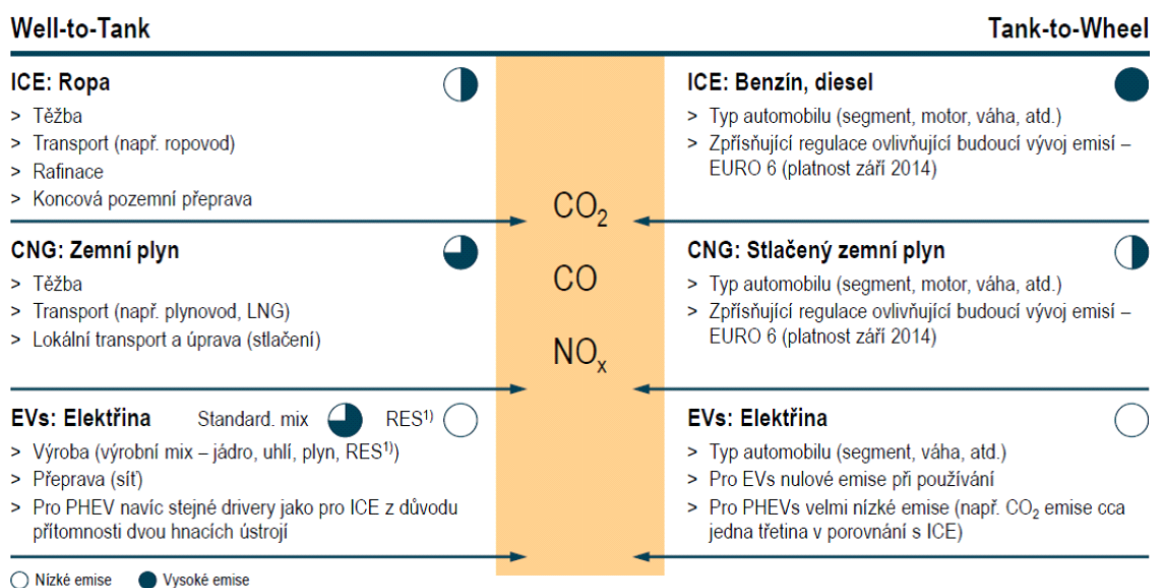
Well-to-Tank

Tank-to-Wheel

ICE: Ropa
> Těžba
> Transport (např. ropovod)
> Rafinace
> Koncová pozemní přeprava

CNG: Zemní plyn
> Těžba
> Transport (např. plynovod, LNG)
> Lokální transport a úprava (stlačení)

EVs: Elektřina Standard. mix RES$^{1)}$
> Výroba (výrobní mix – jádro, uhlí, plyn, RES$^{1)}$)
> Přeprava (síť)
> Pro PHEV navíc stejné drivery jako pro ICE z důvodu přítomnosti dvou hnacích ústrojí

$CO_2$
CO
$NO_x$

ICE: Benzín, diesel
> Typ automobilu (segment, motor, váha, atd.)
> Zpřísňující regulace ovlivňující budoucí vývoj emisí – EURO 6 (platnost září 2014)

CNG: Stlačený zemní plyn
> Typ automobilu (segment, motor, váha, atd.)
> Zpřísňující regulace ovlivňující budoucí vývoj emisí – EURO 6 (platnost září 2014)

EVs: Elektřina
> Typ automobilu (segment, váha, atd.)
> Pro EVs nulové emise při používání
> Pro PHEVs velmi nízké emise (např. $CO_2$ emise cca jedna třetina v porovnání s ICE)

Nízké emise Vysoké emise